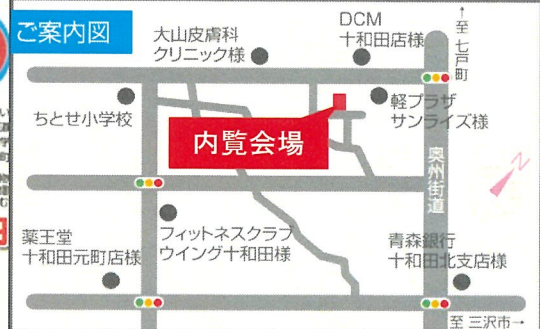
ご案内図

大山皮膚科
クリニック様

DCM
十和田店様

↑
至 七戸町

ちとせ小学校

軽プラザ
サンライズ様

内覧会場

奥州街道

N

薬王堂
十和田元町店様

フィットネスクラブ
ウイング十和田様

青森銀行
十和田北支店様

至 三沢市→